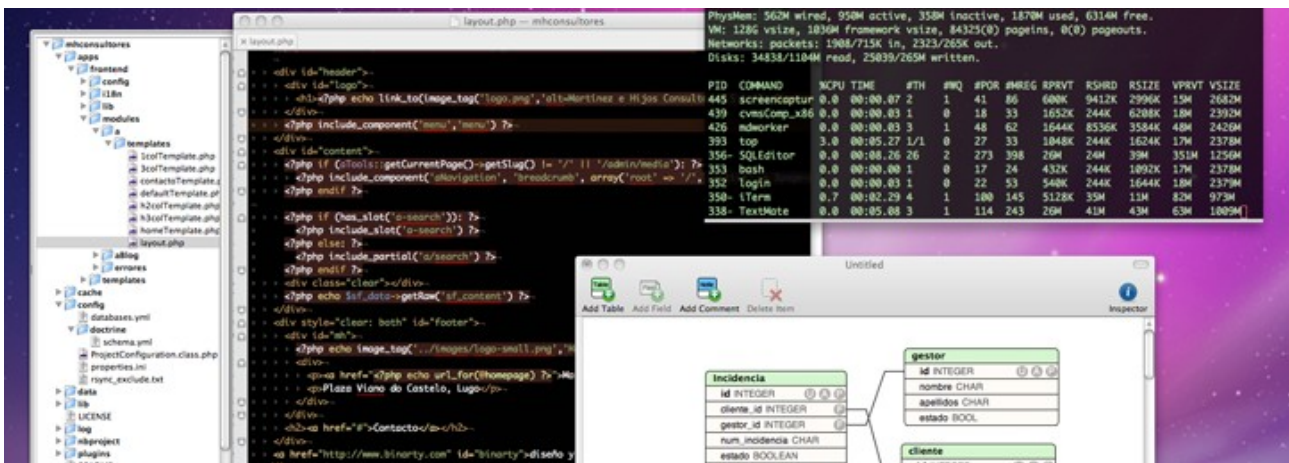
mhconsultores
apps
frontend
config
i18n
lib
modules
a
templates
1colTemplate.php
3colTemplate.php
contactoTemplate.p
defaultTemplate.php
h2colTemplate.php
h3colTemplate.php
homeTemplate.php
layout.php
aBlog
errores
templates
cache
config
databases.yml
doctrine
schema.yml
ProjectConfiguration.class.php
properties.ini
rsync_exclude.txt
data
lib
LICENSE
log
nbproject
plugins

layout.php — mhconsultores
layout.php

<div id="header">
<div id="logo">
<h1><?php echo link_to(image_tag('logo.png','alt=Martinez e Hijos Consult
</div>
<?php include_component('menu','menu') ?>
</div>
<div id="content">
<?php if (aTools::getCurrentPage()->getSlug() != "/" || '/admin/media'): ?>
<?php include_component('aNavigation', 'breadcrumb', array('root' => '/',
<?php endif ?>

<?php if (has_slot('a-search')): ?>
<?php include_slot('a-search') ?>
<?php else: ?>
<?php include_partial('a/search') ?>
<?php endif ?>
<div class="clear"></div>
<?php echo $sf_data->getRaw('sf_content') ?>
</div>
<div style="clear: both" id="footer">
<div id="mh">
<?php echo image_tag('../images/logo-small.png',"
<p><a href="<?php echo url_for('@homepage') ?>">Mo
<p>Plaza Viana do Castelo, Lugo</p>
</div>
</div>
<h2><a href="#">Contacto</a></h2>
</div>
<a href="http://www.binarty.com" id="binarty">diseño y

PhysMem: 562M wired, 950M active, 358M inactive, 1870M used, 6314M free.
VM: 128G vsize, 1036M framework vsize, 84325(0) pageins, 0(0) pageouts.
Networks: packets: 1908/715K in, 2323/265K out.
Disks: 34838/1104M read, 25039/265M written.

| PID | COMMAND | %CPU | TIME | #TH | #WQ | #POR | #MREG | RPRVT | RSHRD | RSIZE | VPRVT | VSIZE |
|---|---|---|---|---|---|---|---|---|---|---|---|---|
| 445 | screencaptur | 0.0 | 00:00.07 | 2 | 1 | 41 | 86 | 600K | 9412K | 2996K | 15M | 2682M |
| 439 | cvmsComp_x86 | 0.0 | 00:00.03 | 1 | 0 | 18 | 33 | 1652K | 244K | 6208K | 18M | 2392M |
| 426 | mdworker | 0.0 | 00:00.03 | 3 | 1 | 48 | 62 | 1644K | 8536K | 3584K | 48M | 2426M |
| 393 | top | 3.0 | 00:05.27 | 1/1 | 0 | 27 | 33 | 1048K | 244K | 1624K | 17M | 2378M |
| 356- | SQLEditor | 0.0 | 00:08.26 | 26 | 2 | 273 | 398 | 26M | 24M | 39M | 351M | 1256M |
| 353 | bash | 0.0 | 00:00.00 | 1 | 0 | 17 | 24 | 432K | 244K | 1092K | 17M | 2378M |
| 352 | login | 0.0 | 00:00.03 | 1 | 0 | 22 | 53 | 540K | 244K | 1644K | 18M | 2379M |
| 350- | iTerm | 0.7 | 00:02.29 | 4 | 1 | 100 | 145 | 5128K | 35M | 11M | 82M | 973M |
| 338- | TextMate | 0.0 | 00:05.08 | 3 | 1 | 114 | 243 | 26M | 41M | 43M | 63M | 1009M |

Untitled
Add Table  Add Field  Add Comment  Delete Item  Inspector

gestor
id INTEGER
nombre CHAR
apellidos CHAR
estado BOOL

Incidencia
id INTEGER
cliente_id INTEGER
gestor_id INTEGER
num_incidencia CHAR
estado BOOLEAN

cliente